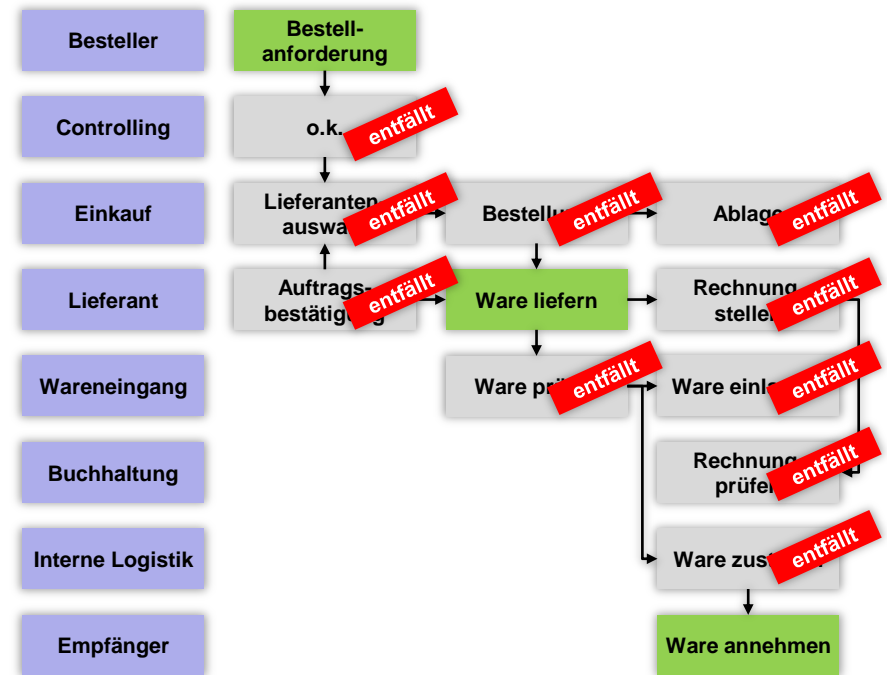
Besteller

Controlling

Einkauf

Lieferant

Wareneingang

Buchhaltung

Interne Logistik

Empfänger

Bestellanforderung

o.k.

entfällt

Lieferanten auswa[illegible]

entfällt

Bestellu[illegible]

entfällt

Ablag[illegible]

entfällt

Auftragsbestätig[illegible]

entfällt

Ware liefern

Rechnung stelle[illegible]

entfällt

Ware pr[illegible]

entfällt

Ware einl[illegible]

entfällt

Rechnung prüfe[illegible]

entfällt

Ware zust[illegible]

entfällt

Ware annehmen